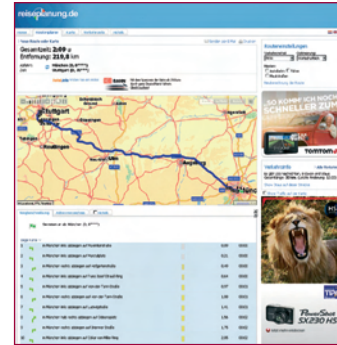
reiseplanung.de

Gesamtzeit: 2:09 h
Entfernung: 219,8 km

München (B, 8****)
Stuttgart (B, 8****)

Ulm
Augsburg
Reutlingen
Stuttgart

Routeneinstellungen

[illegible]

SO KOMMT ICH NOCH SCHNELLER ZUM
TOMTOM

PowerShot
SX230 HS